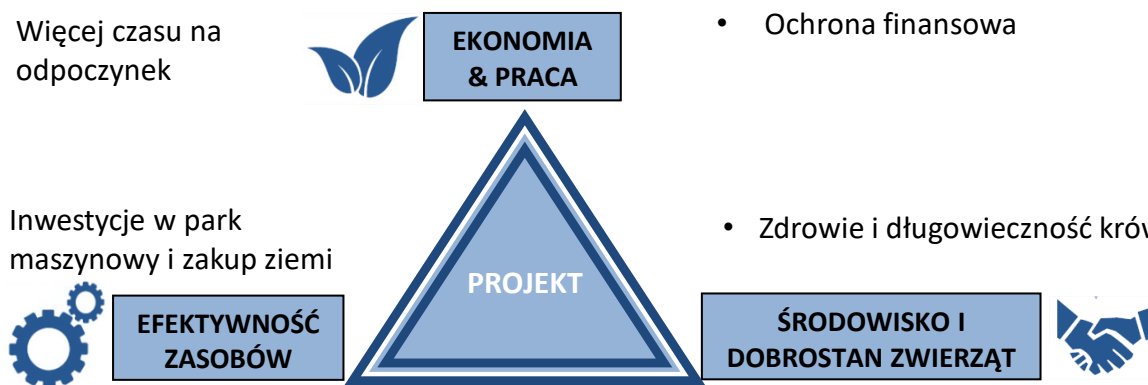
Więcej czasu na odpoczynek

EKONOMIA & PRACA

• Ochrona finansowa

Inwestycje w park maszynowy i zakup ziemi

• Zdrowie i długowieczność krów

PROJEKT

EFEKTYWNOŚĆ ZASOBÓW

ŚRODOWISKO I DOBROSTAN ZWIERZĄT